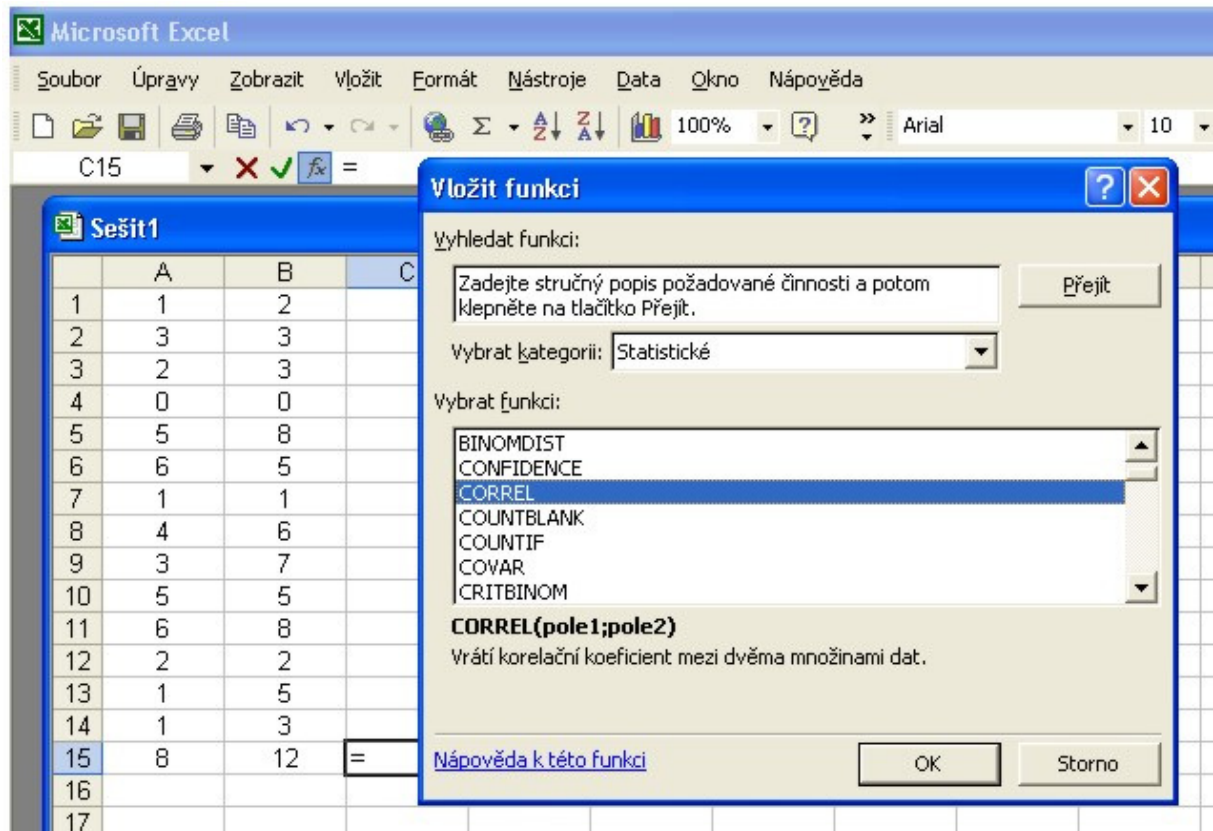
Microsoft Excel

Soubor Úpravy Zobrazit Vložit Formát Nástroje Data Okno Nápověda

100% Arial 10

C15 =

Sešit1

|  | A | B | C |
|---|---|---|---|
| 1 | 1 | 2 |  |
| 2 | 3 | 3 |  |
| 3 | 2 | 3 |  |
| 4 | 0 | 0 |  |
| 5 | 5 | 8 |  |
| 6 | 6 | 5 |  |
| 7 | 1 | 1 |  |
| 8 | 4 | 6 |  |
| 9 | 3 | 7 |  |
| 10 | 5 | 5 |  |
| 11 | 6 | 8 |  |
| 12 | 2 | 2 |  |
| 13 | 1 | 5 |  |
| 14 | 1 | 3 |  |
| 15 | 8 | 12 | = |
| 16 |  |  |  |
| 17 |  |  |  |

Vložit funkci

Vyhledat funkci:

Zadejte stručný popis požadované činnosti a potom klepněte na tlačítko Přejít.

Přejít

Vybrat kategorii: Statistické

Vybrat funkci:

BINOMDIST
CONFIDENCE
CORREL
COUNTBLANK
COUNTIF
COVAR
CRITBINOM

CORREL(pole1;pole2)

Vrátí korelační koeficient mezi dvěma množinami dat.

Nápověda k této funkci

OK

Storno